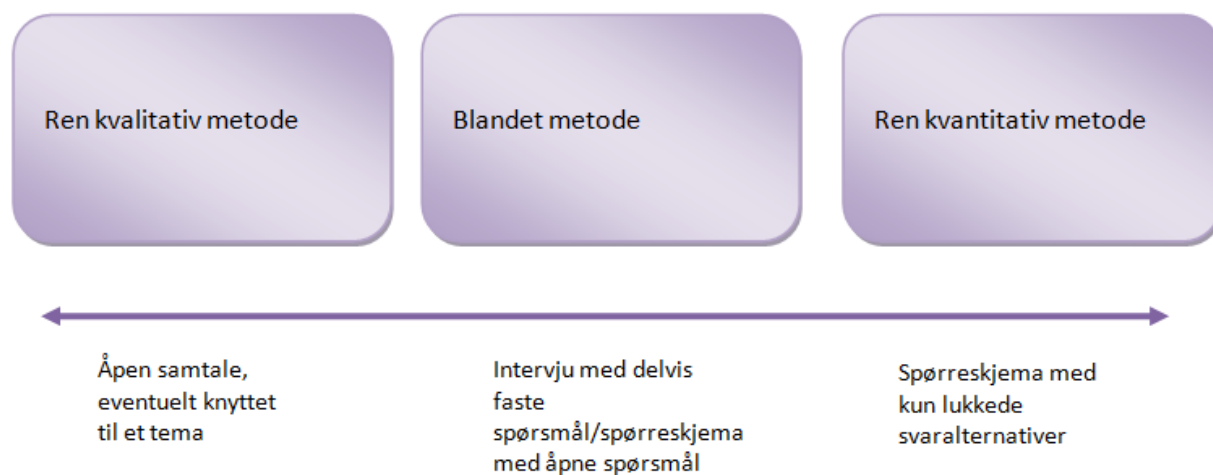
Ren kvalitativ metode

Blandet metode

Ren kvantitativ metode

Åpen samtale, eventuelt knyttet til et tema

Intervju med delvis faste spørsmål/spørreskjema med åpne spørsmål

Spørreskjema med kun lukkede svaralternativer